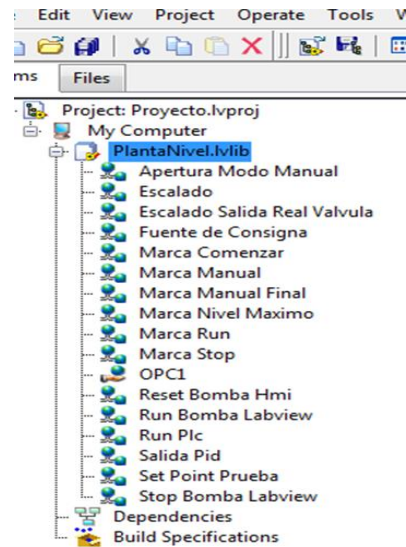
Edit View Project Operate Tools V

ms Files

Project: Proyecto.lvproj
My Computer
PlantaNivel.lvlib
Apertura Modo Manual
Escalado
Escalado Salida Real Valvula
Fuente de Consigna
Marca Comenzar
Marca Manual
Marca Manual Final
Marca Nivel Maximo
Marca Run
Marca Stop
OPC1
Reset Bomba Hmi
Run Bomba Labview
Run Plc
Salida Pid
Set Point Prueba
Stop Bomba Labview
Dependencies
Build Specifications